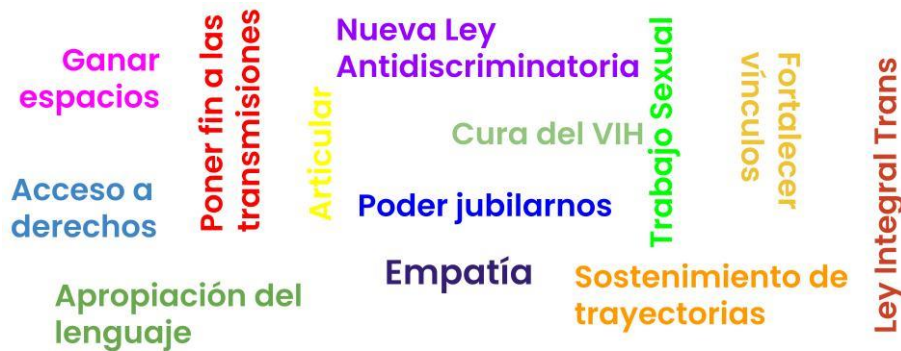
Ganar espacios

Poner fin a las transmisiones

Nueva Ley Antidiscriminatoria

Articular

Cura del VIH

Trabajo Sexual

Fortalecer vínculos

Ley Integral Trans

Acceso a derechos

Poder jubilarnos

Empatía

Sostenimiento de trayectorias

Apropiación del lenguaje